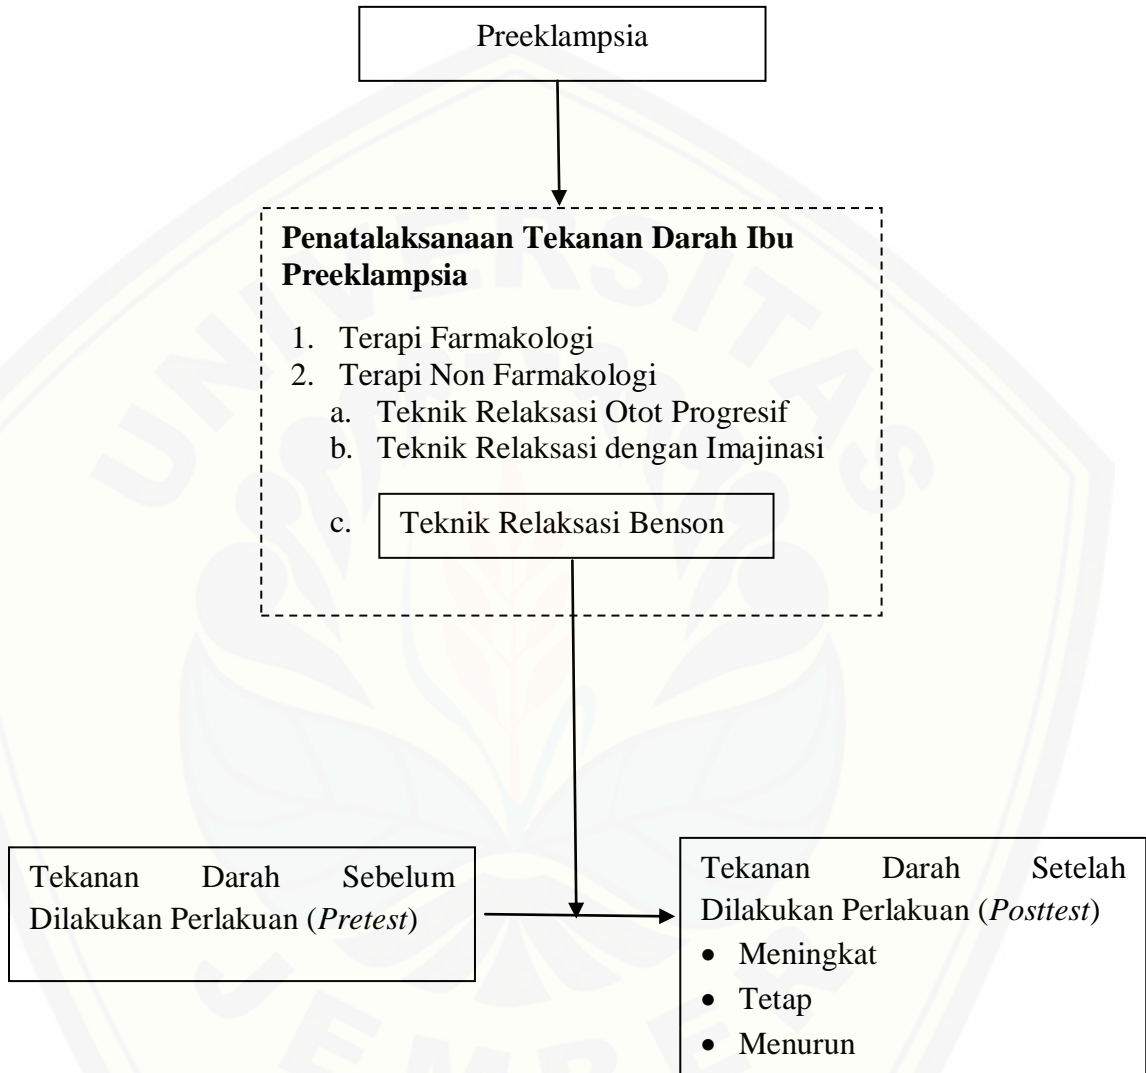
Preeklampsia

**Penatalaksanaan Tekanan Darah Ibu Preeklampsia**

1. Terapi Farmakologi
2. Terapi Non Farmakologi
   a. Teknik Relaksasi Otot Progresif
   b. Teknik Relaksasi dengan Imajinasi
   c. Teknik Relaksasi Benson

Tekanan Darah Sebelum Dilakukan Perlakuan (*Pretest*)

Tekanan Darah Setelah Dilakukan Perlakuan (*Posttest*)
- Meningkat
- Tetap
- Menurun